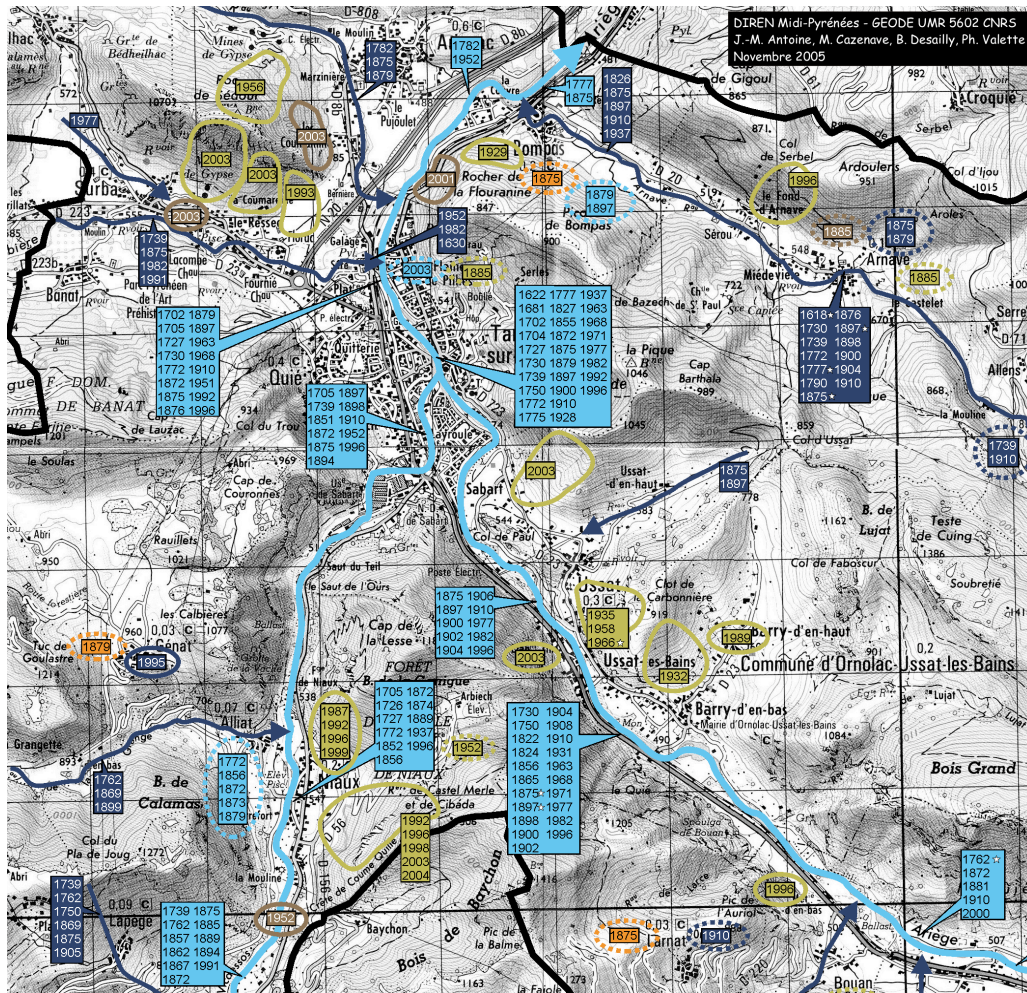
DIREN Midi-Pyrénées - GEODE UMR 5602 CNRS
J.-M. Antoine, M. Cazenave, B. Desailly, Ph. Valette
Novembre 2005

1977

1782
1875
1879

1782
1952

1777
1875

1826
1875
1897
1910
1937

1956

2003

2003

2003

1993

2003

1929

2001

1875

1879
1897

1996

1885

1875
1879

2003

1739
1875
1982
1991

1952
1982
1630

2003

1885

1885

1702 1879
1705 1897
1727 1963
1730 1968
1772 1910
1872 1951
1875 1992
1876 1996

1622 1777 1937
1681 1827 1963
1702 1855 1968
1704 1872 1971
1727 1875 1977
1730 1879 1982
1739 1897 1992
1750 1900 1996
1772 1910
1775 1928

1618 1876
1730 1897
1739 1898
1772 1900
1777 1904
1790 1910
1875

1705 1897
1739 1898
1851 1910
1872 1952
1875 1996
1894

2003

1875
1897

1739
1910

1875 1906
1897 1910
1900 1977
1902 1982
1904 1996

1935
1958
1966

1989

2003

1932

1879

1995

1705 1872
1726 1874
1727 1889
1772 1937
1852 1996
1856

1987
1992
1996
1999

1952

1730 1904
1750 1908
1782 1910
1824 1931
1856 1963
1865 1968
1875 1971
1897 1977
1898 1982
1900 1996
1902

1772
1856
1872
1873
1879

1762
1869
1899

1992
1996
1998
2003
2004

1996

1762
1872
1881
1910
2000

1739
1762
1750
1869
1875
1905

1739 1875
1762 1885
1857 1889
1862 1894
1867 1991
1872

1952

1875

1910

Mines de Gypse
Marzinière
le Pujoulet
Courbanet
de Gypse
Surba
Banat
Lacombe
Quié
Quitterie
Rocher de la Flouranine
Compos
Pic de Bompas
de Gigoul
Croquié
Col de Serbel
Ardoulens
Col d'Ijou
le Fond d'Arnave
Sérou
Miédevielle
Arnave
Aroles
le Castelet
de Bazech
la Pique
Cap Barthala
Allens
la Moulinê
Col d'Ussat
Ussat-d'en-haut
Sabart
Col de Paul
B. de Lujat
Teste de Cuing
Col de Faboscur
Soubretié
Clot de Carbonnière
Barry-d'en-haut
Commune d'Ornolac-Ussat-les-Bains
Ussat-les-Bains
Barry-d'en-bas
Mairie d'Ornolac-Ussat-les-Bains
Bois Grand
Tuc de Goulastre
Génat
Alliat
Niaux
FORET
la Quie
B. de Calamas
Col du Pla de Joug
Lapège
la Mouline
Baychon
Bois de Baychon
Pic de la Balme
Carnat
Pic de Auriol
Ariège
Bouan
le Soulas
Col du Trou
Cap de Couronnes
Cap de la Lesse
Sarrat de la Coume Quimo
Crête de Coume Quimo